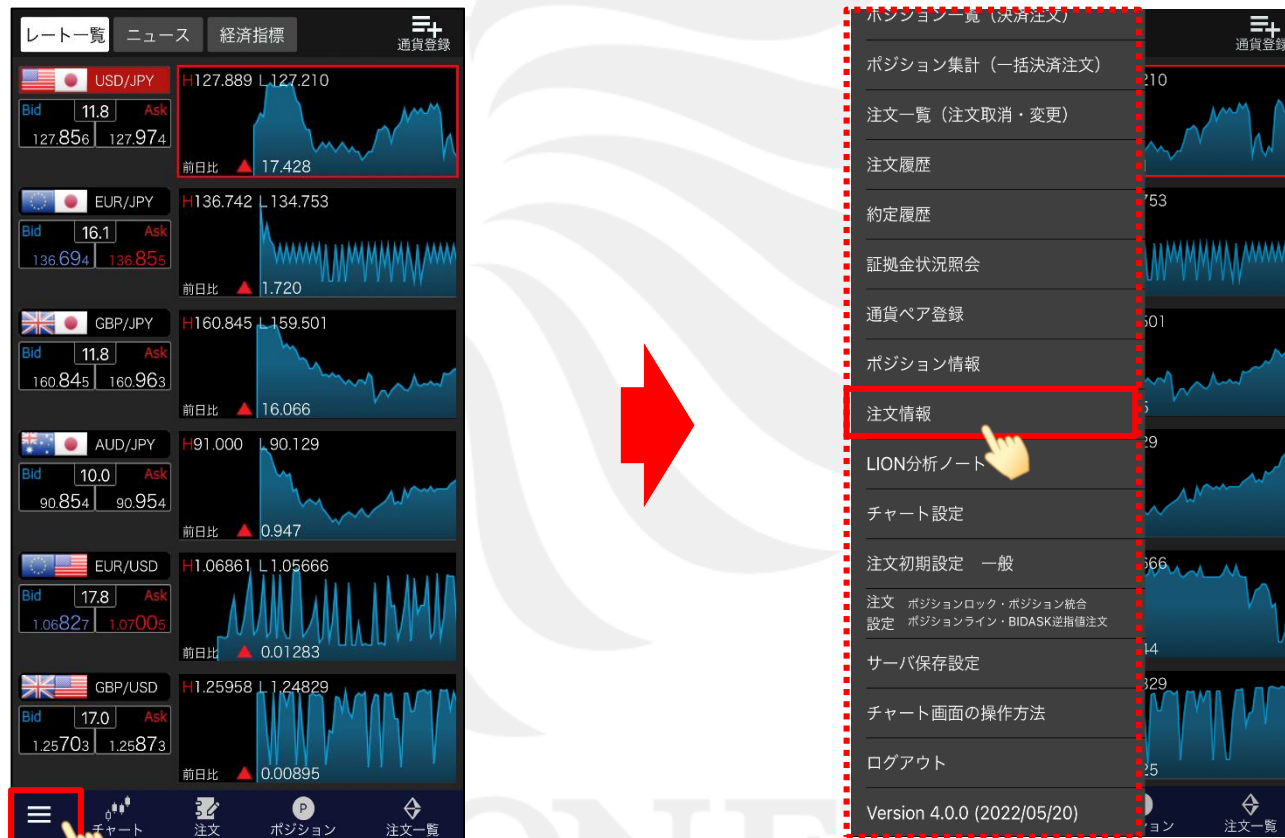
レート一覧　ニュース　経済指標　通貨登録

USD/JPY
Bid 11.8 Ask
127.856 127.974
H127.889 L127.210
前日比 17.428

EUR/JPY
Bid 16.1 Ask
136.694 136.855
H136.742 L134.753
前日比 1.720

GBP/JPY
Bid 11.8 Ask
160.845 160.963
H160.845 L159.501
前日比 16.066

AUD/JPY
Bid 10.0 Ask
90.854 90.954
H91.000 L90.129
前日比 0.947

EUR/USD
Bid 17.8 Ask
1.06827 1.07005
H1.06861 L1.05666
前日比 0.01283

GBP/USD
Bid 17.0 Ask
1.25703 1.25873
H1.25958 L1.24829
前日比 0.00895

チャート　注文　ポジション　注文一覧

ポジション一覧（決済注文）
ポジション集計（一括決済注文）
注文一覧（注文取消・変更）
注文履歴
約定履歴
証拠金状況照会
通貨ペア登録
ポジション情報
注文情報
LION分析ノート
チャート設定
注文初期設定　一般
注文設定　ポジションロック・ポジション統合　ポジションライン・BIDASK逆指値注文
サーバ保存設定
チャート画面の操作方法
ログアウト
Version 4.0.0 (2022/05/20)

通貨登録
210
753
501
29
366
329
注文一覧